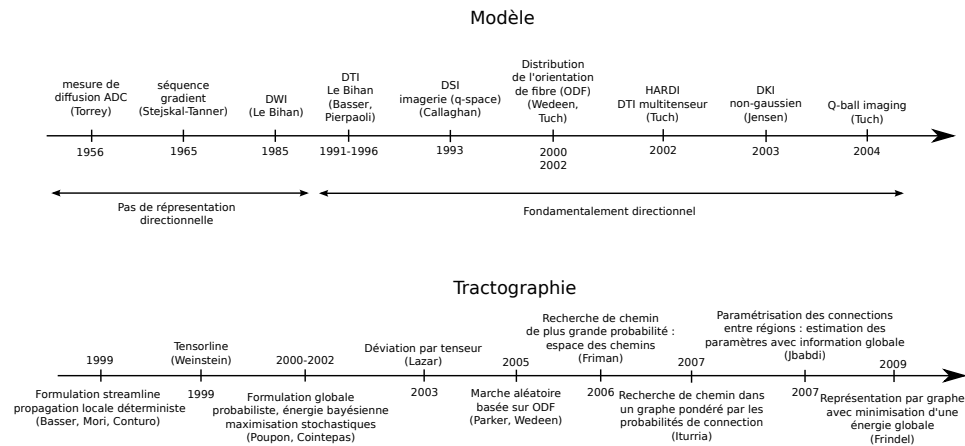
Modèle

mesure de diffusion ADC (Torrey)
1956

séquence gradient (Stejskal-Tanner)
1965

DWI (Le Bihan)
1985

DTI Le Bihan (Basser, Pierpaoli)
1991-1996

DSI imagerie (q-space) (Callaghan)
1993

Distribution de l'orientation de fibre (ODF) (Wedeen, Tuch)
2000
2002

HARDI DTI multitenseur (Tuch)
2002

DKI non-gaussien (Jensen)
2003

Q-ball imaging (Tuch)
2004

Pas de représentation directionnelle

Fondamentalement directionnel

Tractographie

1999
Formulation streamline propagation locale déterministe (Basser, Mori, Conturo)

Tensorline (Weinstein)
1999

2000-2002
Formulation globale probabiliste, énergie bayésienne maximisation stochastiques (Poupon, Cointepas)

Déviation par tenseur (Lazar)
2003

2005
Marche aléatoire basée sur ODF (Parker, Wedeen)

Recherche de chemin de plus grande probabilité : espace des chemins (Friman)
2006

2007
Recherche de chemin dans un graphe pondéré par les probabilités de connection (Iturria)

Paramétrisation des connections entre régions : estimation des paramètres avec information globale (Jbabdi)
2007

2009
Représentation par graphe avec minimisation d'une énergie globale (Frindel)